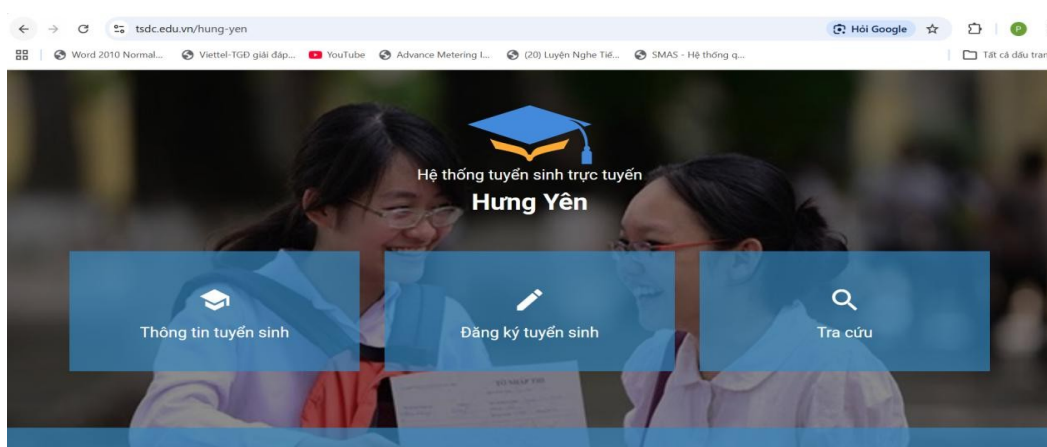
tsdc.edu.vn/hung-yen

Hỏi Google

P

Word 2010 Normal... Viettel-TGĐ giải đáp... YouTube Advance Metering I... (20) Luyện Nghe Tiế... SMAS - Hệ thống q...

Tất cả dấu tran

Hệ thống tuyển sinh trực tuyến
Hưng Yên

Thông tin tuyển sinh

Đăng ký tuyển sinh

Tra cứu